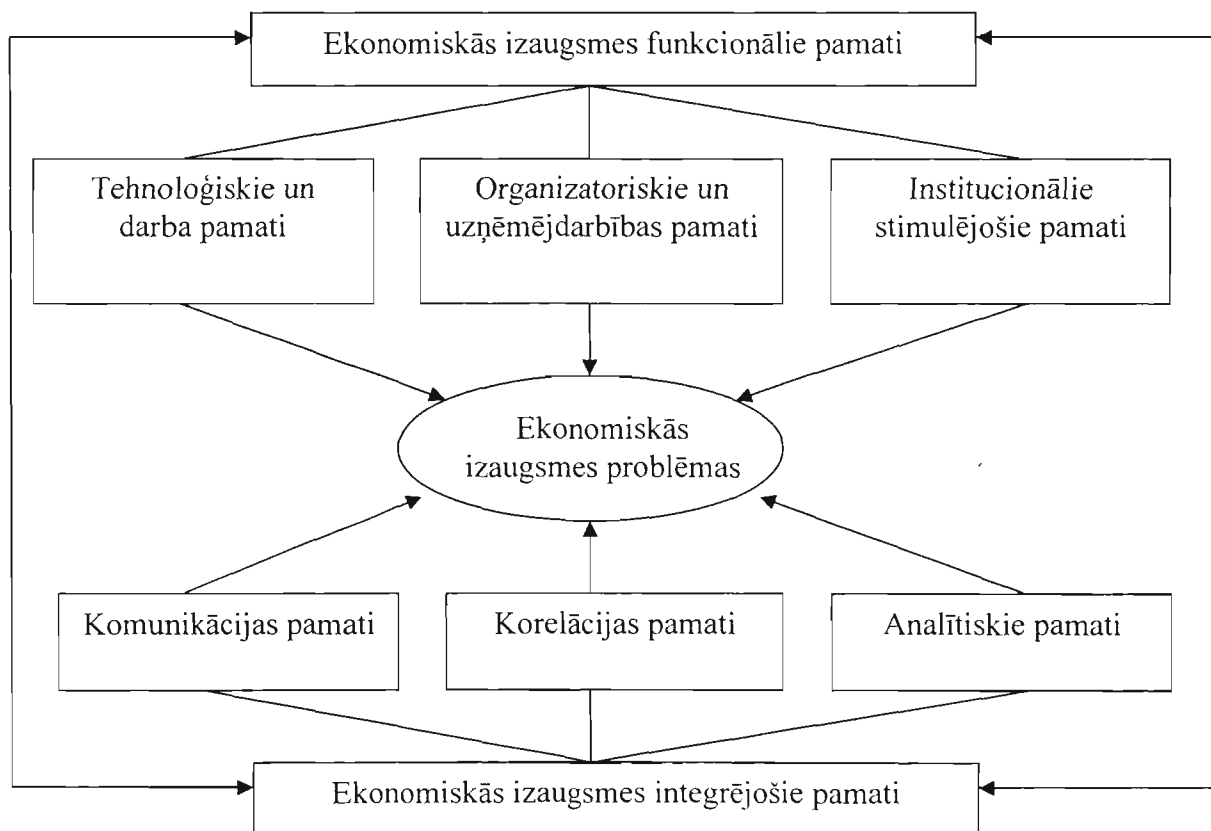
Ekonomiskās izaugsmes funkcionālie pamati

Tehnoloģiskie un darba pamati

Organizatoriskie un uzņēmējdarbības pamati

Institucionālie stimulējošie pamati

Ekonomiskās izaugsmes problēmas

Komunikācijas pamati

Korelācijas pamati

Analītiskie pamati

Ekonomiskās izaugsmes integrējošie pamati